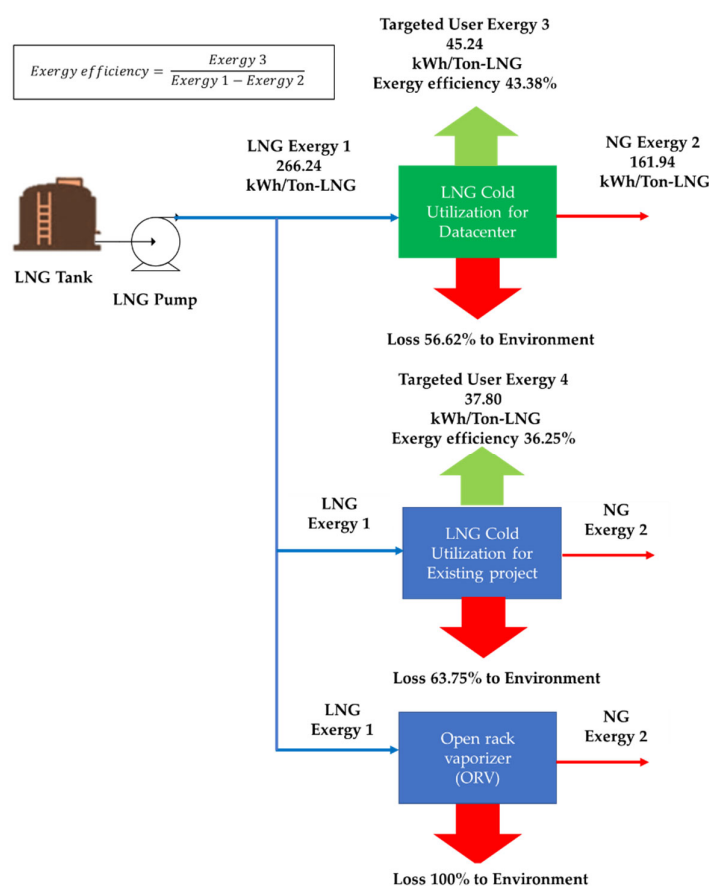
$Exergy\ efficiency = \frac{Exergy\ 3}{Exergy\ 1 - Exergy\ 2}$

Targeted User Exergy 3
45.24
kWh/Ton-LNG
Exergy efficiency 43.38%

LNG Exergy 1
266.24
kWh/Ton-LNG

LNG Cold Utilization for Datacenter

NG Exergy 2
161.94
kWh/Ton-LNG

LNG Tank

LNG Pump

Loss 56.62% to Environment

Targeted User Exergy 4
37.80
kWh/Ton-LNG
Exergy efficiency 36.25%

LNG
Exergy 1

LNG Cold Utilization for Existing project

NG
Exergy 2

Loss 63.75% to Environment

LNG
Exergy 1

Open rack vaporizer (ORV)

NG
Exergy 2

Loss 100% to Environment